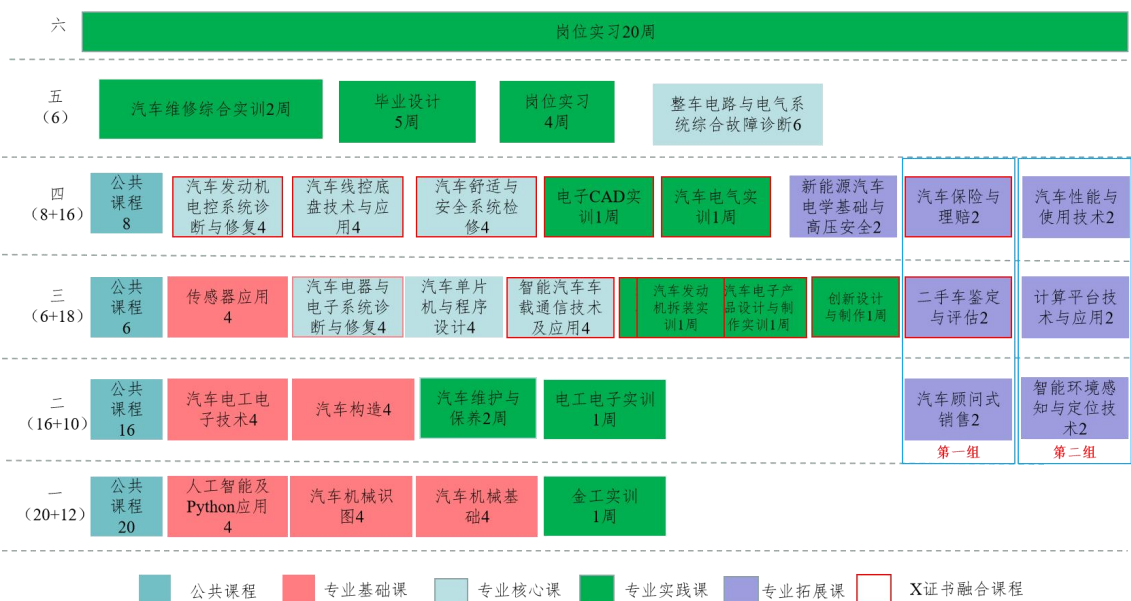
六

岗位实习20周

五
（6）

汽车维修综合实训2周

毕业设计
5周

岗位实习
4周

整车电路与电气系统综合故障诊断6

四
（8+16）

公共课程
8

汽车发动机电控系统诊断与修复4

汽车线控底盘技术与应用4

汽车舒适与安全系统检修4

电子CAD实训1周

汽车电气实训1周

新能源汽车电学基础与高压安全2

汽车保险与理赔2

汽车性能与使用技术2

三
（6+18）

公共课程
6

传感器应用
4

汽车电器与电子系统诊断与修复4

汽车单片机与程序设计4

智能汽车车载通信技术及应用4

汽车发动机拆装实训1周

汽车电子产品设计与制作实训1周

创新设计与制作1周

二手车鉴定与评估2

计算平台技术与应用2

二
（16+10）

公共课程
16

汽车电工电子技术4

汽车构造4

汽车维护与保养2周

电工电子实训
1周

汽车顾问式销售2

智能环境感知与定位技术2

第一组

第二组

一
（20+12）

公共课程
20

人工智能及Python应用
4

汽车机械识图4

汽车机械基础4

金工实训
1周

公共课程 专业基础课 专业核心课 专业实践课 专业拓展课 X证书融合课程